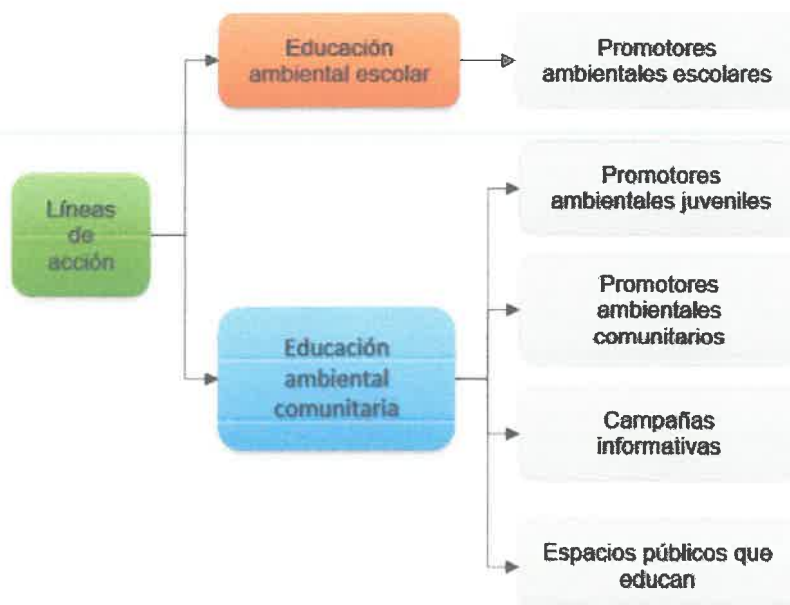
Líneas de acción

Educación ambiental escolar

Promotores ambientales escolares

Educación ambiental comunitaria

Promotores ambientales juveniles

Promotores ambientales comunitarios

Campañas informativas

Espacios públicos que educan